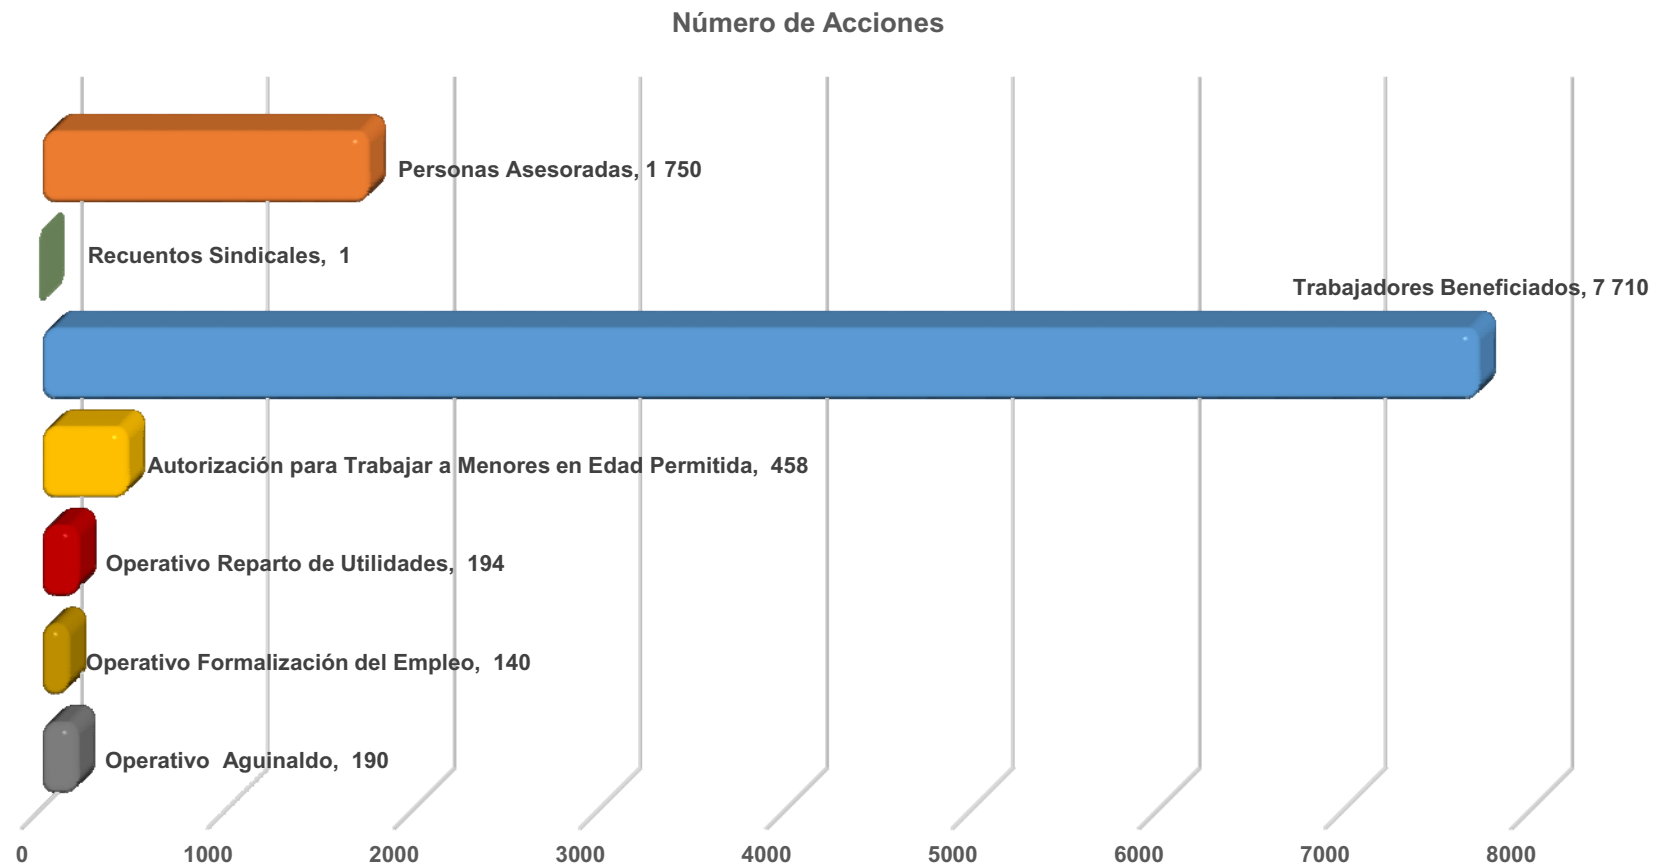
Número de Acciones

Personas Asesoradas, 1 750

Recuentos Sindicales, 1

Trabajadores Beneficiados, 7 710

Autorización para Trabajar a Menores en Edad Permitida, 458

Operativo Reparto de Utilidades, 194

Operativo Formalización del Empleo, 140

Operativo Aguinaldo, 190

0
1000
2000
3000
4000
5000
6000
7000
8000